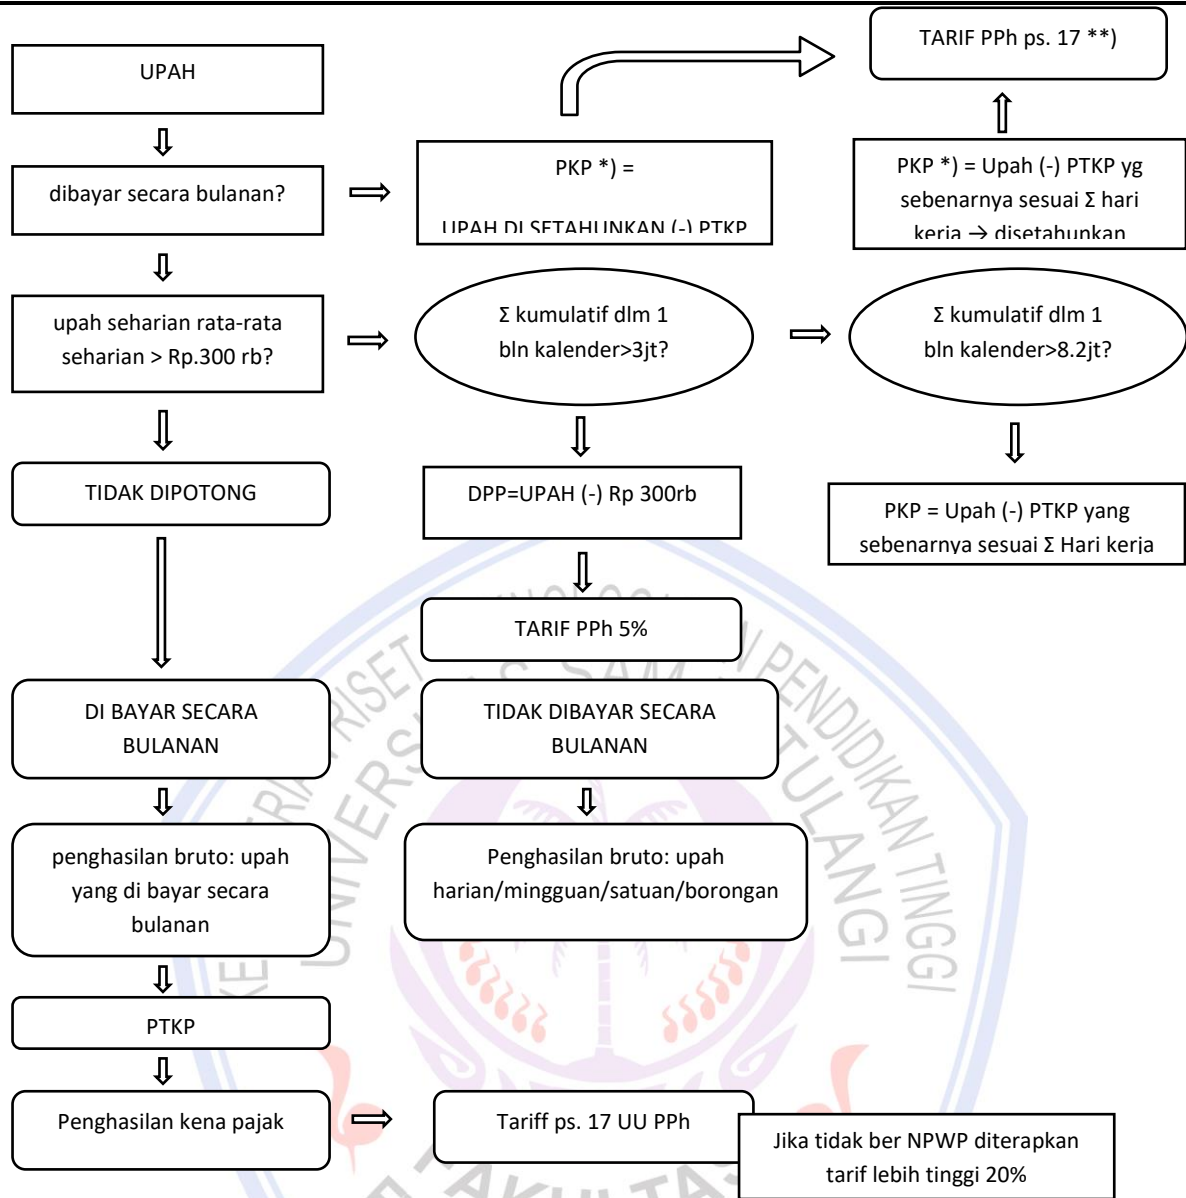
UPAH

dibayar secara bulanan?

upah seharian rata-rata seharian > Rp.300 rb?

TIDAK DIPOTONG

DI BAYAR SECARA BULANAN

penghasilan bruto: upah yang di bayar secara bulanan

PTKP

Penghasilan kena pajak

PKP *) =

UPAH DI SETAHUNKAN (-) PTKP

Σ kumulatif dlm 1 bln kalender>3jt?

DPP=UPAH (-) Rp 300rb

TARIF PPh 5%

TIDAK DIBAYAR SECARA BULANAN

Penghasilan bruto: upah harian/mingguan/satuan/borongan

Tariff ps. 17 UU PPh

TARIF PPh ps. 17 **)

PKP *) = Upah (-) PTKP yg sebenarnya sesuai Σ hari kerja → disetahunkan

Σ kumulatif dlm 1 bln kalender>8.2jt?

PKP = Upah (-) PTKP yang sebenarnya sesuai Σ Hari kerja

Jika tidak ber NPWP diterapkan tarif lebih tinggi 20%